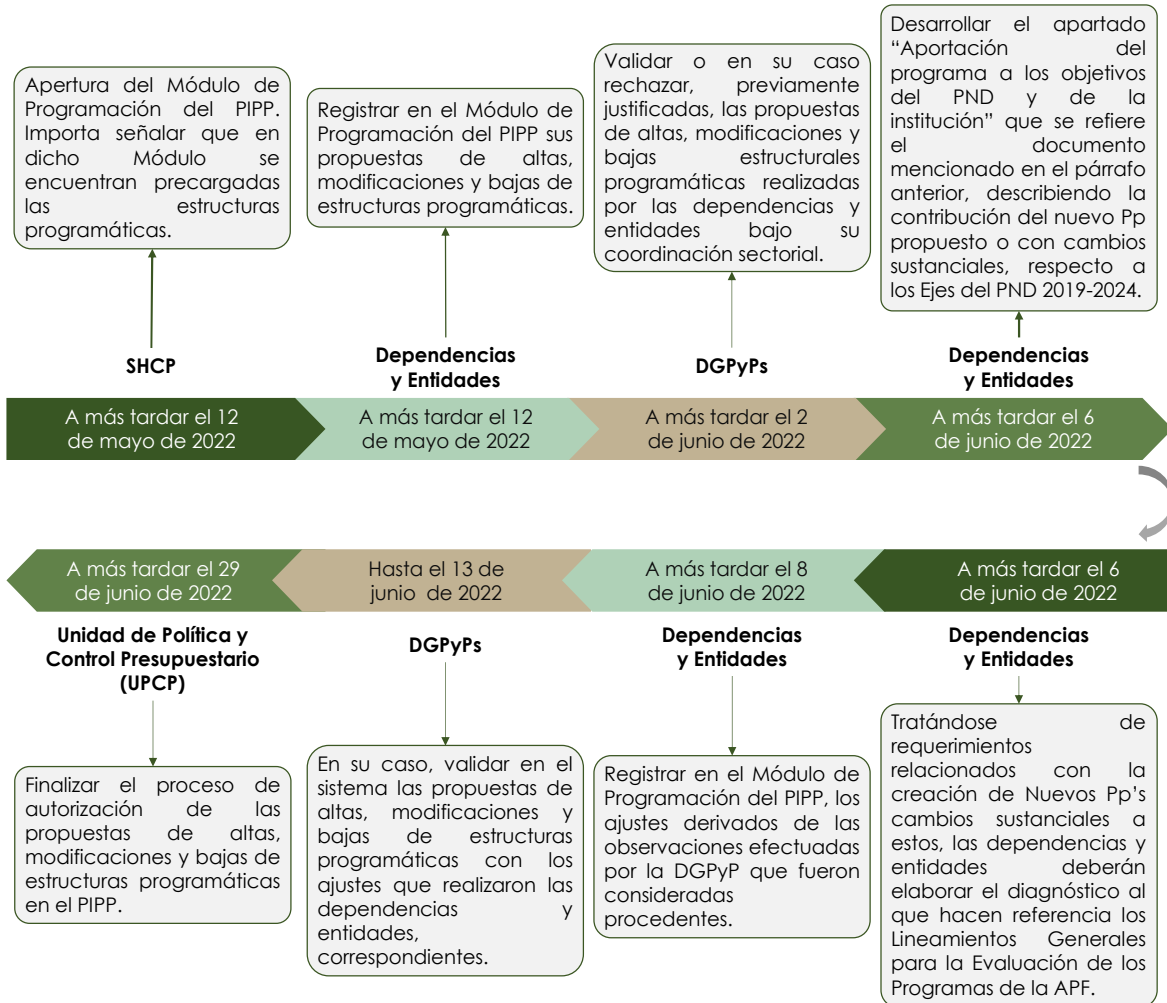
Apertura del Módulo de Programación del PIPP. Importa señalar que en dicho Módulo se encuentran precargadas las estructuras programáticas.

SHCP

A más tardar el 12 de mayo de 2022

Registrar en el Módulo de Programación del PIPP sus propuestas de altas, modificaciones y bajas de estructuras programáticas.

Dependencias y Entidades

A más tardar el 12 de mayo de 2022

Validar o en su caso rechazar, previamente justificadas, las propuestas de altas, modificaciones y bajas estructurales programáticas realizadas por las dependencias y entidades bajo su coordinación sectorial.

DGPyPs

A más tardar el 2 de junio de 2022

Desarrollar el apartado "Aportación del programa a los objetivos del PND y de la institución" que se refiere el documento mencionado en el párrafo anterior, describiendo la contribución del nuevo Pp propuesto o con cambios sustanciales, respecto a los Ejes del PND 2019-2024.

Dependencias y Entidades

A más tardar el 6 de junio de 2022

A más tardar el 6 de junio de 2022

Dependencias y Entidades

Tratándose de requerimientos relacionados con la creación de Nuevos Pp's cambios sustanciales a estos, las dependencias y entidades deberán elaborar el diagnóstico al que hacen referencia los Lineamientos Generales para la Evaluación de los Programas de la APF.

A más tardar el 8 de junio de 2022

Dependencias y Entidades

Registrar en el Módulo de Programación del PIPP, los ajustes derivados de las observaciones efectuadas por la DGPyP que fueron consideradas procedentes.

Hasta el 13 de junio de 2022

DGPyPs

En su caso, validar en el sistema las propuestas de altas, modificaciones y bajas de estructuras programáticas con los ajustes que realizaron las dependencias y entidades, correspondientes.

A más tardar el 29 de junio de 2022

Unidad de Política y Control Presupuestario (UPCP)

Finalizar el proceso de autorización de las propuestas de altas, modificaciones y bajas de estructuras programáticas en el PIPP.